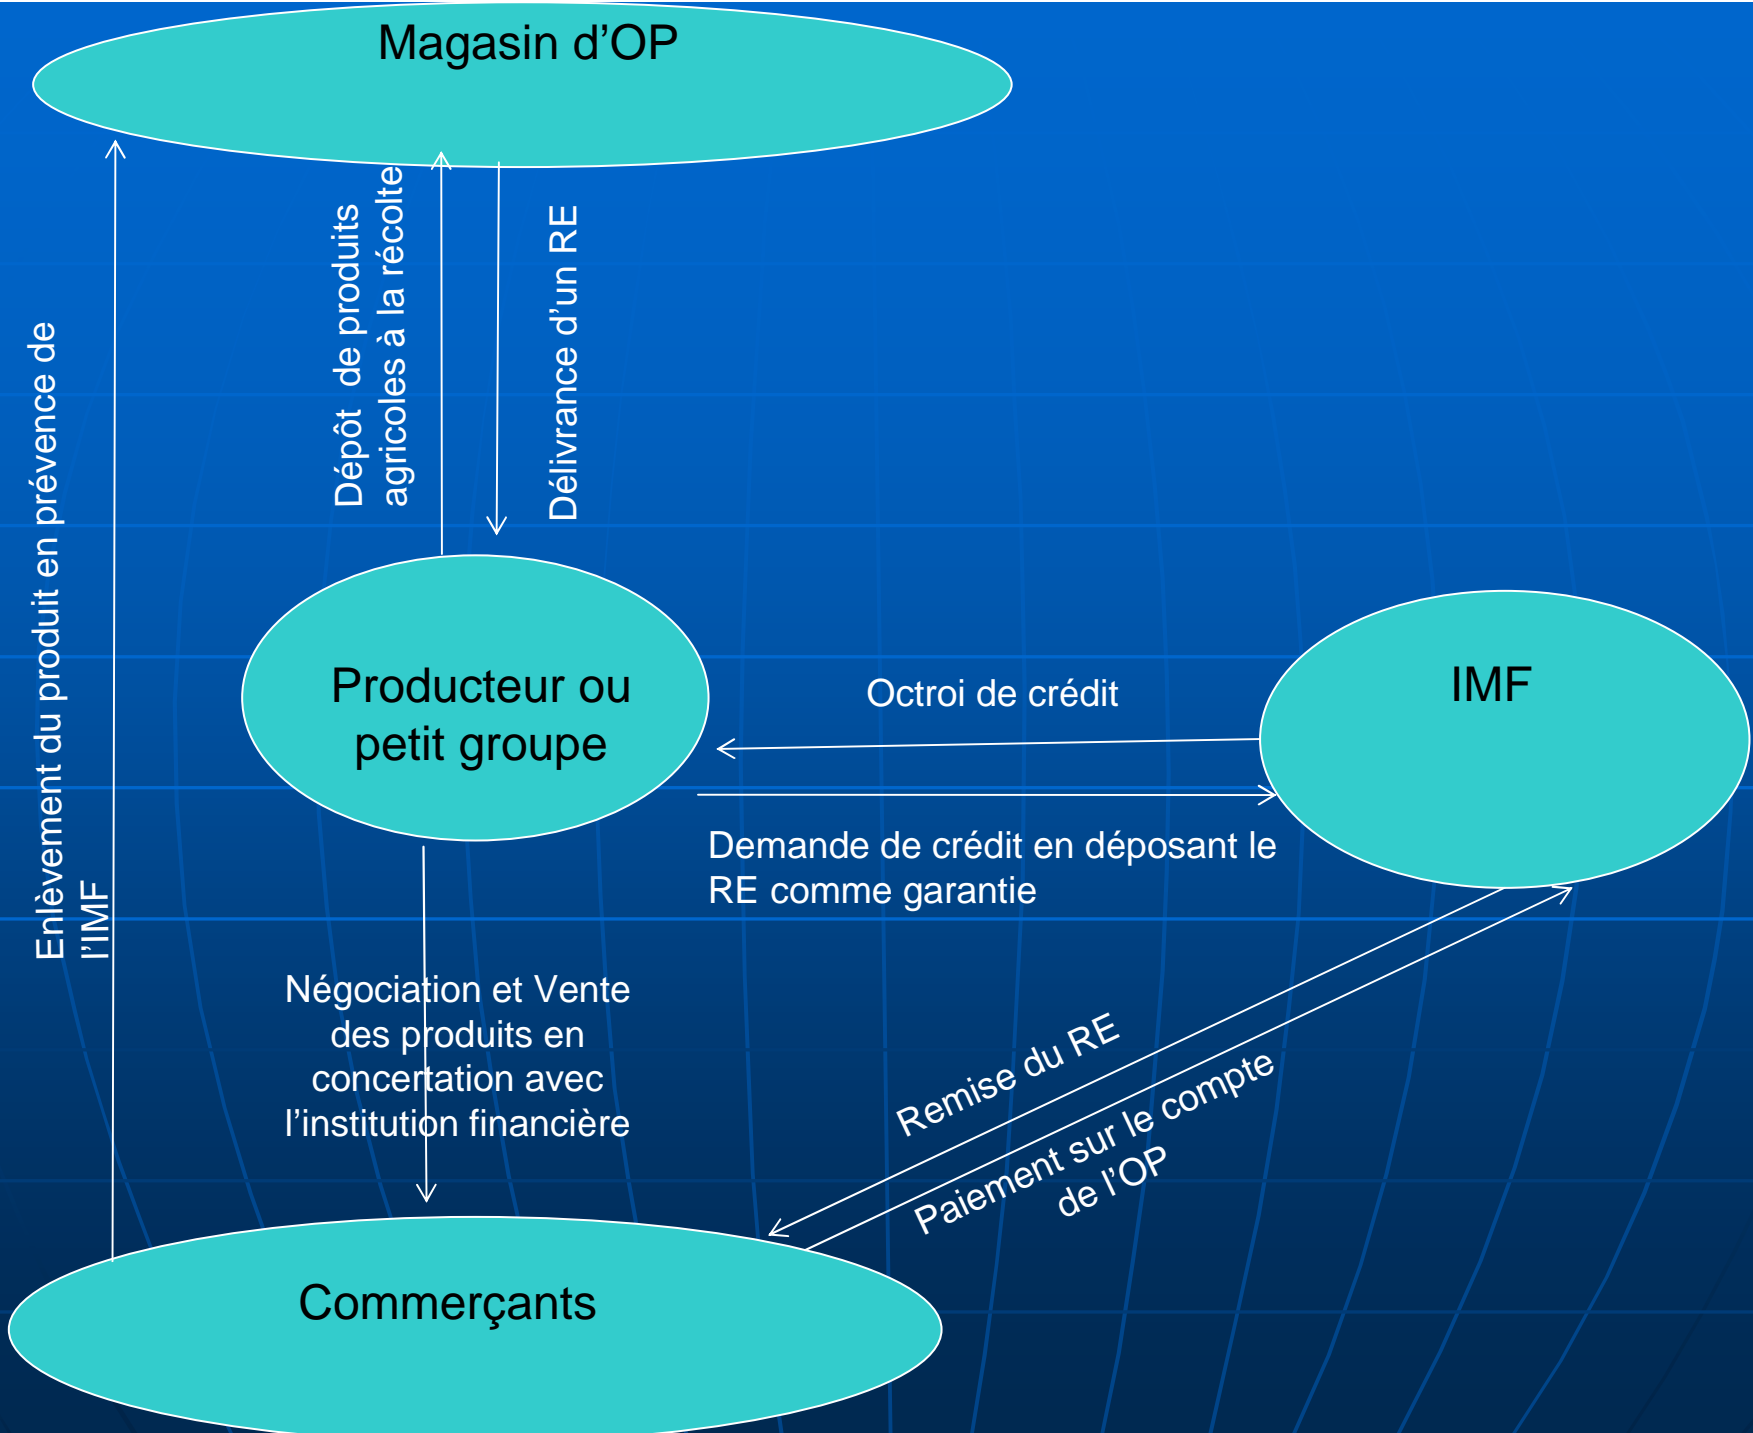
Magasin d'OP

Enlèvement du produit en prévence de l'IMF

Dépôt de produits agricoles à la récolte

Délivrance d'un RE

Producteur ou petit groupe

Octroi de crédit

IMF

Demande de crédit en déposant le RE comme garantie

Négociation et Vente des produits en concertation avec l'institution financière

Remise du RE

Paiement sur le compte de l'OP

Commerçants